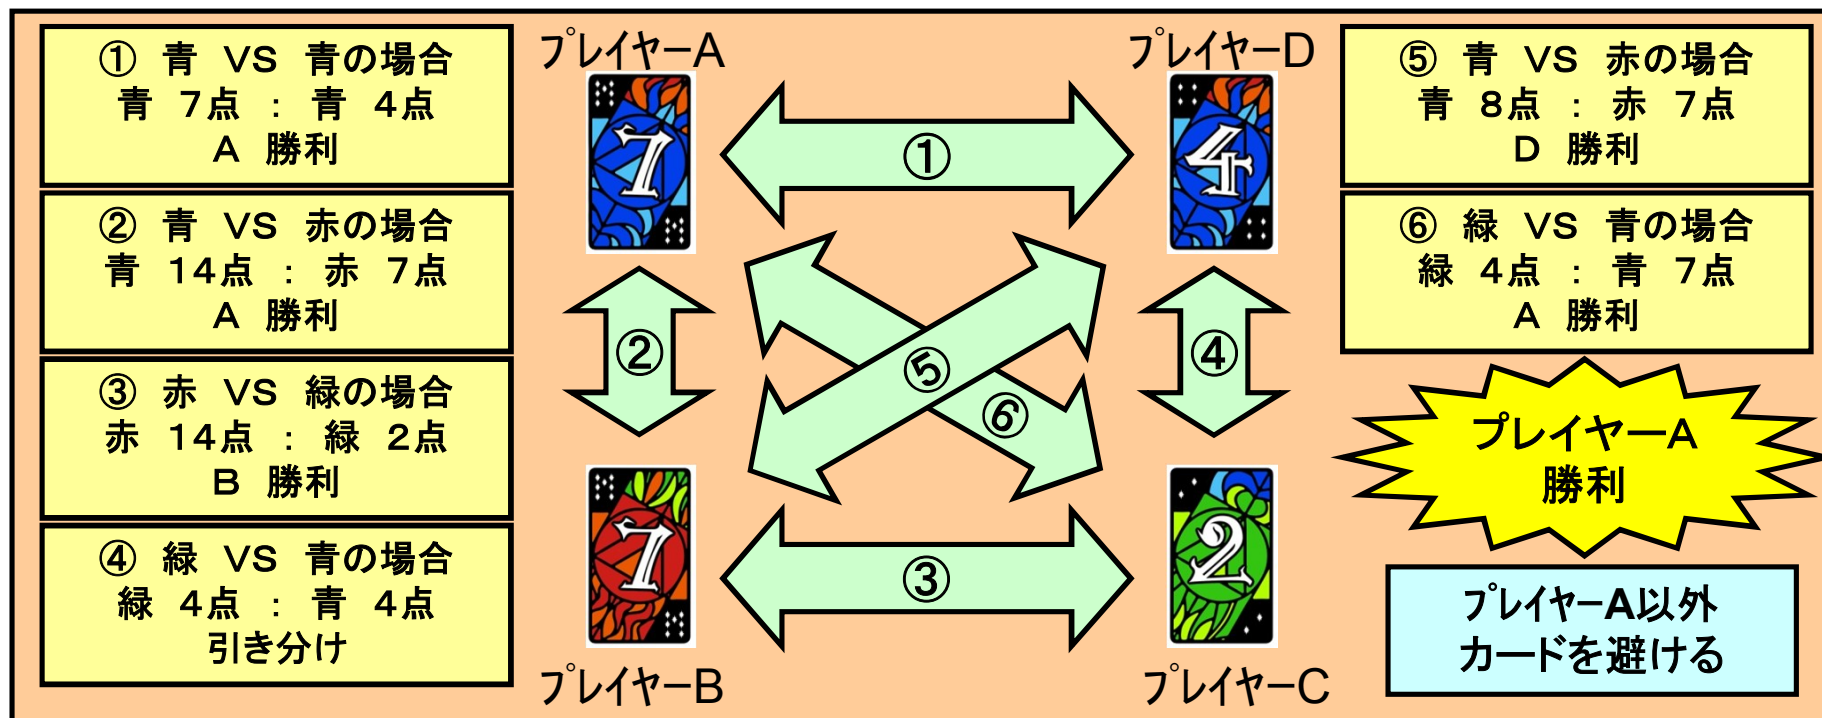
① 青 VS 青の場合
青 7点 ： 青 4点
A 勝利

② 青 VS 赤の場合
青 14点 ： 赤 7点
A 勝利

③ 赤 VS 緑の場合
赤 14点 ： 緑 2点
B 勝利

④ 緑 VS 青の場合
緑 4点 ： 青 4点
引き分け

プレイヤーA
7

プレイヤーD
4

①
②
⑤
⑥
④
③

7
プレイヤーB

2
プレイヤーC

⑤ 青 VS 赤の場合
青 8点 ： 赤 7点
D 勝利

⑥ 緑 VS 青の場合
緑 4点 ： 青 7点
A 勝利

プレイヤーA
勝利

プレイヤーA以外
カードを避ける